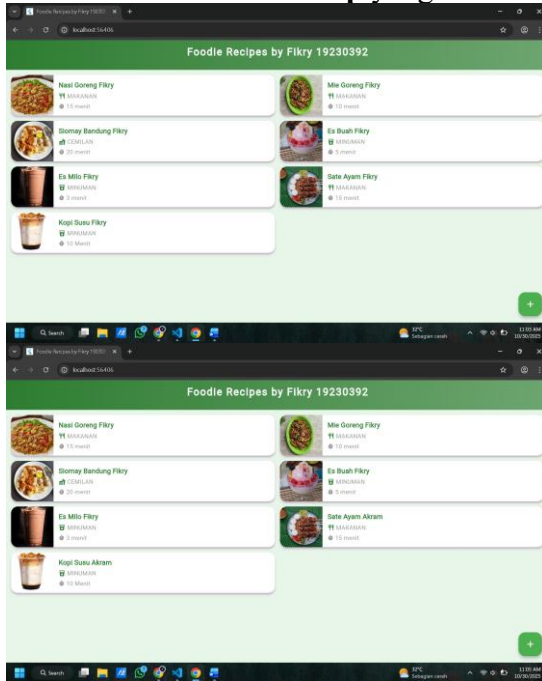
Foodie Recipes by Fikry 19230... ×

localhost:56406

Foodie Recipes by Fikry 19230392

Nasi Goreng Fikry
MAKANAN
15 menit

Mie Goreng Fikry
MAKANAN
10 menit

Siomay Bandung Fikry
CEMILAN
20 menit

Es Buah Fikry
MINUMAN
5 menit

Es Milo Fikry
MINUMAN
3 menit

Sate Ayam Fikry
MAKANAN
15 menit

Kopi Susu Fikry
MINUMAN
10 Menit

+

Search

32°C
Sebagian cerah

11:05 AM
10/30/2025

Foodie Recipes by Fikry 19230... ×

localhost:56406

Foodie Recipes by Fikry 19230392

Nasi Goreng Fikry
MAKANAN
15 menit

Mie Goreng Fikry
MAKANAN
10 menit

Siomay Bandung Fikry
CEMILAN
20 menit

Es Buah Fikry
MINUMAN
5 menit

Es Milo Fikry
MINUMAN
3 menit

Sate Ayam Akram
MAKANAN
15 menit

Kopi Susu Akram
MINUMAN
10 Menit

+

Search

32°C
Sebagian cerah

11:05 AM
10/30/2025